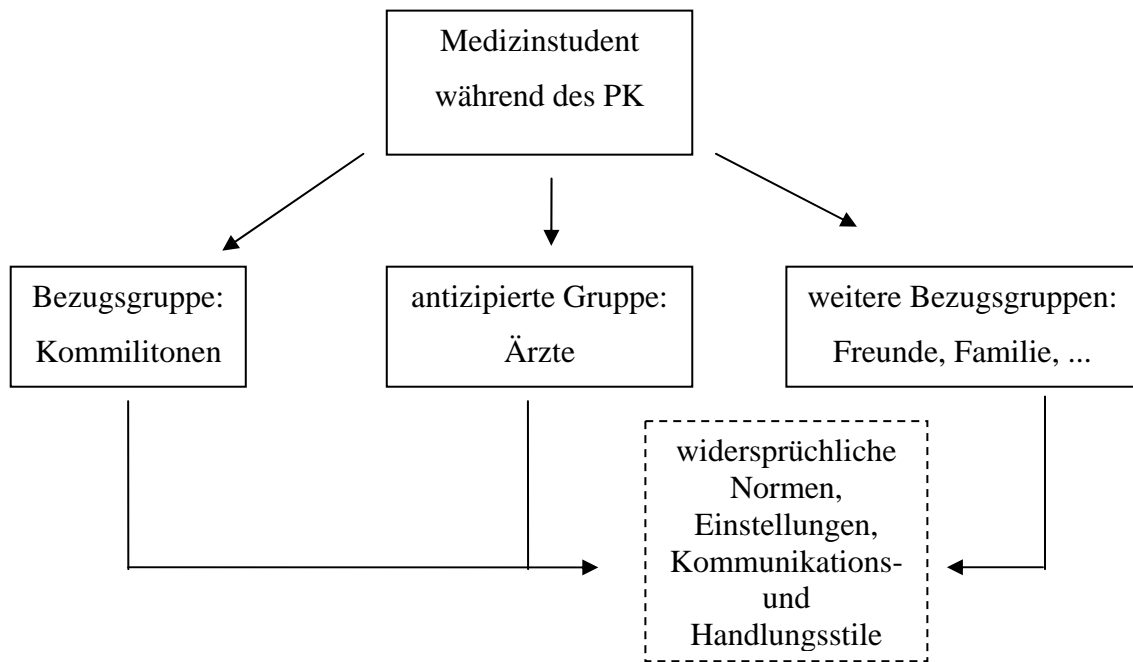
Medizinstudent während des PK

Bezugsgruppe: Kommilitonen

antizipierte Gruppe: Ärzte

weitere Bezugsgruppen: Freunde, Familie, ...

widersprüchliche Normen, Einstellungen, Kommunikations- und Handlungsstile